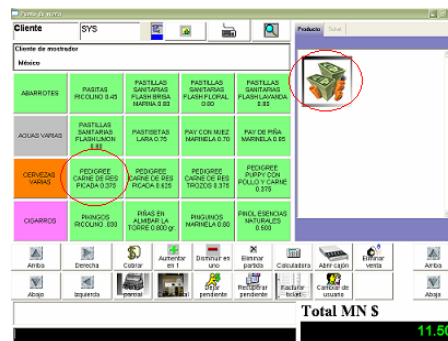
Punto de venta

Cliente SYS

Cliente de mostrador
México

Producto Total

ABARROTES
PASITAS PICOLINO 0.45
PASTILLAS SANITARIAS FLASH BRISA MARINA 0.80
PASTILLAS SANITARIAS FLASH FLORAL 0.80
PASTILLAS SANITARIAS FLASH LAVANDA 0.85

AGUAS VARIAS
PASTILLAS SANITARIAS FLASH LIMON 0.80
PASTISETAS LARA 0.75
PAY CON NUEZ MARINELA 0.75
PAY DE PIÑA MARINELA 0.85

CERVEZAS VARIAS
PEDIGREE CARNE DE RES PICADA 0.370
PEDIGREE CARNE DE RES PICADA 0.625
PEDIGREE CARNE DE RES TROZOS 0.375
PEDIGREE PUPPY CON POLLO Y CARNE 0.375

CIGARROS
PIKINGOS PICOLINO .030
PIÑAS EN ALMIBAR LA TORRE 0.800 gr.
PINGUINOS MARINELA 0.80
PINOL ESENCIAS NATURALES 0.500

Arriba
Derecha
Cobrar
Aumentar en 1
Disminuir en uno
Eliminar partida
Calculadora
Abrir cajón
Eliminar venta
Arriba

Abajo
Izquierda
Dejar pendiente
Recuperar pendiente
Reimprimir ticket
Cambiar de usuario
Abajo

Total MN $
11.50